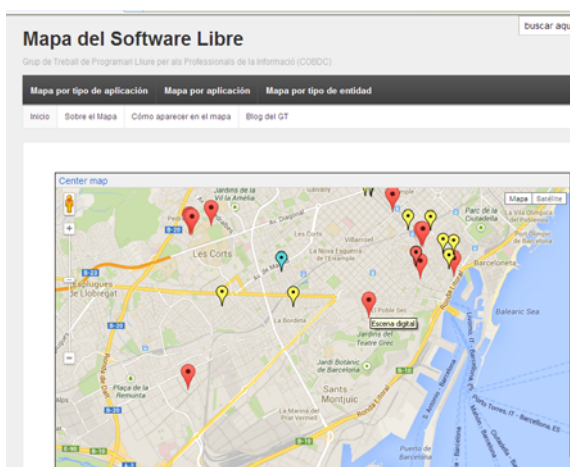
buscar aqu

Mapa del Software Libre

Grup de Treball de Programari Lliure per als Professionals de la Informació (COBDC)

Mapa por tipo de aplicación Mapa por aplicación Mapa por tipo de entidad

Inicio Sobre el Mapa Cómo aparecer en el mapa Blog del GT

Center map

Mapa Satélite

Jardins de la Vil·la Amèlia

Les Corts

Av. Diagonal

La Nova Esquerra de l'Eixample

Villarroel

Parc de la Ciutadella

La Vila Olímpica del Poblebou

Barceloneta

Barcelona

Balearic Sea

L'Hospitalet de Llobregat

El Poble Sec

Escena digital

La Bordeta

Jardí Botànic de Barcelona

Teatre Grec

Sants - Montjuïc

Plaça de la Remunta

Ronda Litoral

La Marina del Prat Vermell

B-20

B-23

B-10